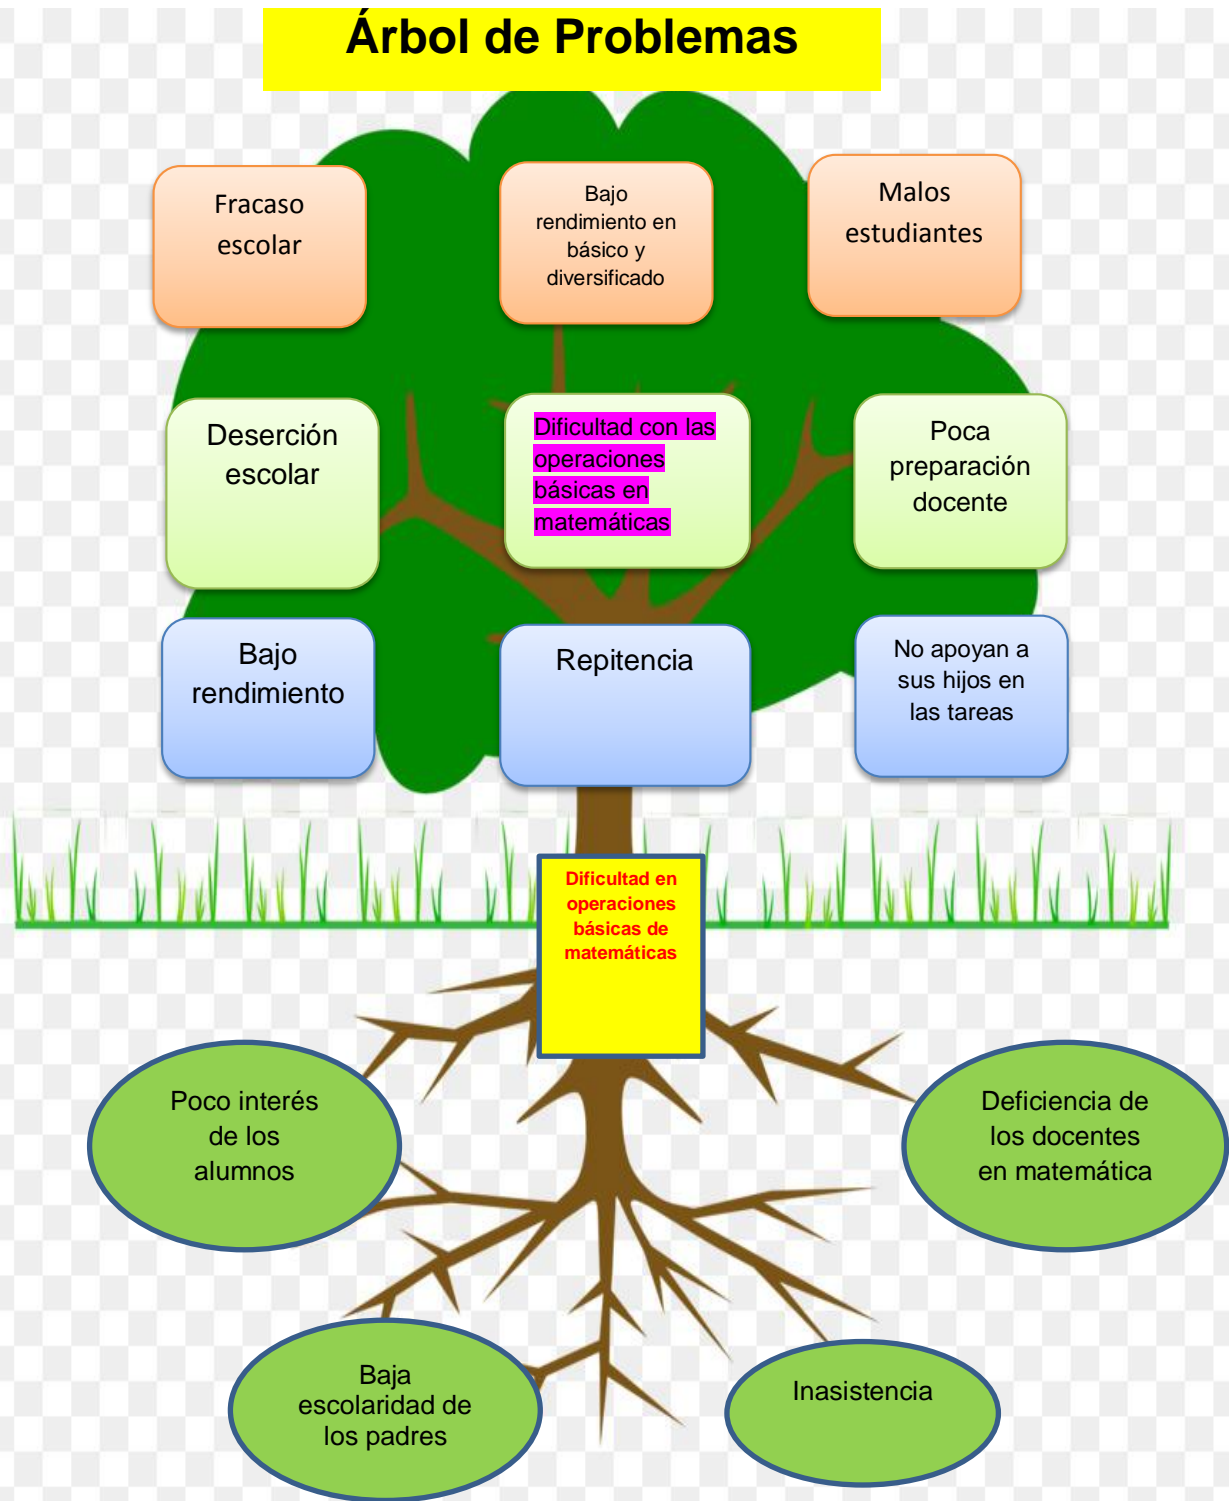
Árbol de Problemas

Fracaso escolar

Bajo rendimiento en básico y diversificado

Malos estudiantes

Deserción escolar

Dificultad con las operaciones básicas en matemáticas

Poca preparación docente

Bajo rendimiento

Repitencia

No apoyan a sus hijos en las tareas

Dificultad en operaciones básicas de matemáticas

Poco interés de los alumnos

Deficiencia de los docentes en matemática

Baja escolaridad de los padres

Inasistencia